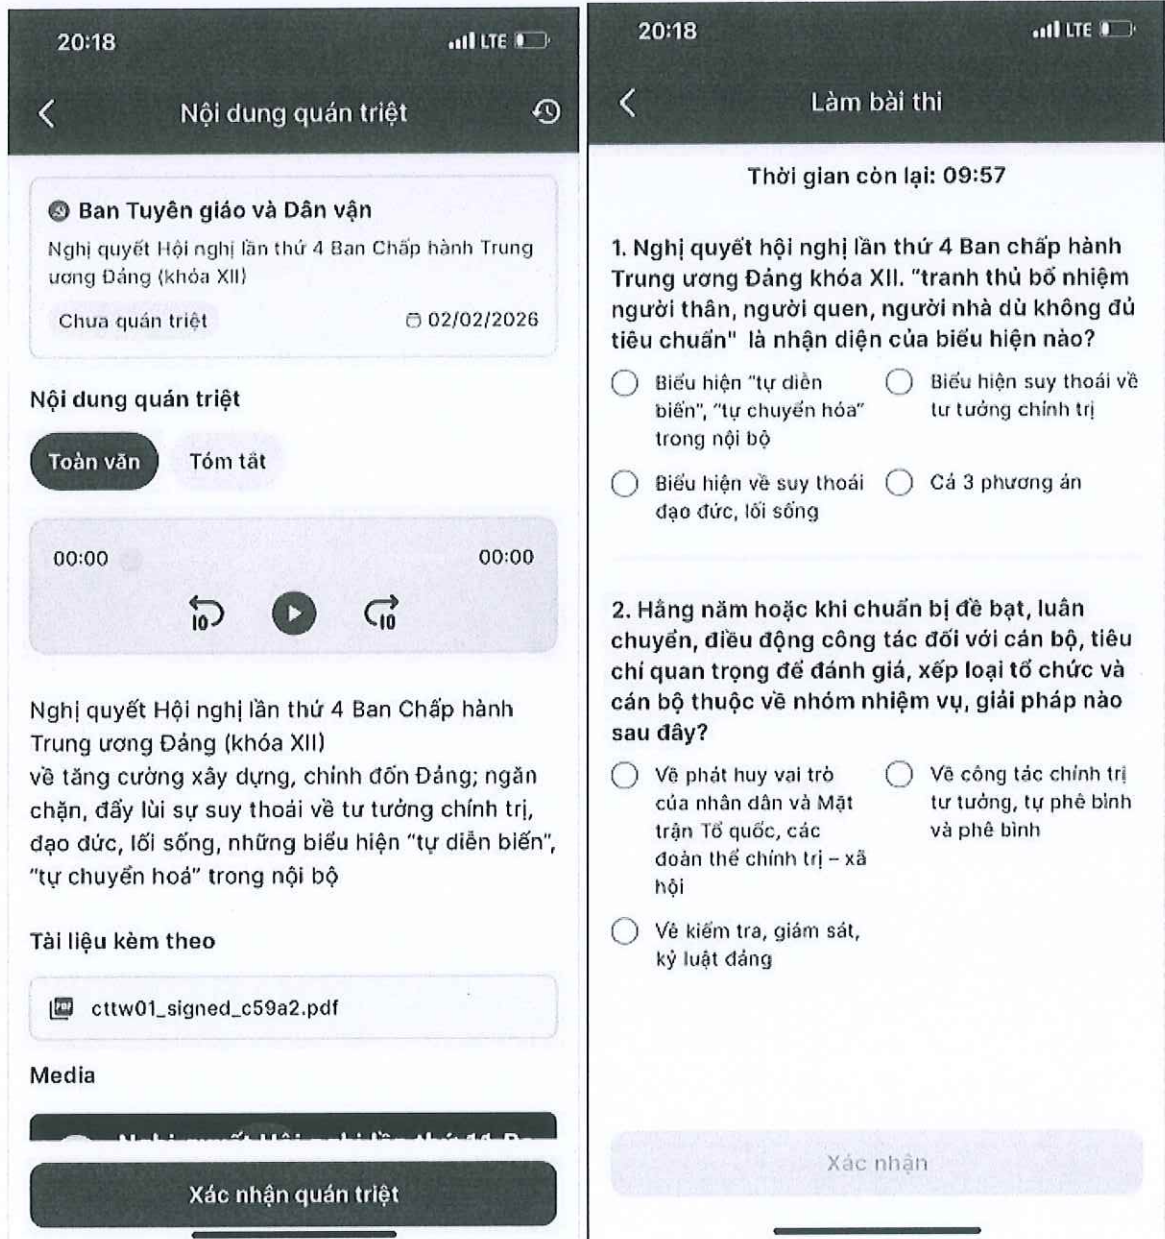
20:18
LTE

Nội dung quán triệt

Ban Tuyên giáo và Dân vận
Nghị quyết Hội nghị lần thứ 4 Ban Chấp hành Trung ương Đảng (khóa XII)
Chưa quán triệt
02/02/2026

Nội dung quán triệt

Toàn văn
Tóm tắt

00:00
00:00
10
10

Nghị quyết Hội nghị lần thứ 4 Ban Chấp hành Trung ương Đảng (khóa XII)
về tăng cường xây dựng, chỉnh đốn Đảng; ngăn chặn, đẩy lùi sự suy thoái về tư tưởng chính trị, đạo đức, lối sống, những biểu hiện "tự diễn biến", "tự chuyển hoá" trong nội bộ

Tài liệu kèm theo

cttw01_signed_c59a2.pdf

Media

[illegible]

Xác nhận quán triệt

20:18
LTE

Làm bài thi

Thời gian còn lại: 09:57

1. Nghị quyết hội nghị lần thứ 4 Ban chấp hành Trung ương Đảng khóa XII. "tranh thủ bổ nhiệm người thân, người quen, người nhà dù không đủ tiêu chuẩn" là nhận diện của biểu hiện nào?

Biểu hiện "tự diễn biến", "tự chuyển hóa" trong nội bộ
Biểu hiện suy thoái về tư tưởng chính trị
Biểu hiện về suy thoái đạo đức, lối sống
Cả 3 phương án

2. Hằng năm hoặc khi chuẩn bị đề bạt, luân chuyển, điều động công tác đối với cán bộ, tiêu chí quan trọng để đánh giá, xếp loại tổ chức và cán bộ thuộc về nhóm nhiệm vụ, giải pháp nào sau đây?

Về phát huy vai trò của nhân dân và Mặt trận Tổ quốc, các đoàn thể chính trị – xã hội
Về công tác chính trị tư tưởng, tự phê bình và phê bình
Về kiểm tra, giám sát, kỷ luật đảng

Xác nhận